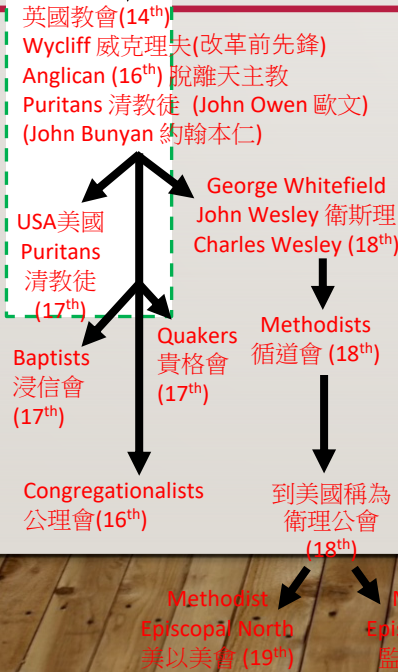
英國教會(14$^{th}$)
Wycliff 威克理夫(改革前先鋒)
Anglican (16$^{th}$) 脫離天主教
Puritans 清教徒 (John Owen 歐文)
(John Bunyan 約翰本仁)

USA美國
Puritans
清教徒
(17$^{th}$)

George Whitefield
John Wesley 衛斯理
Charles Wesley (18$^{th}$)

Baptists
浸信會
(17$^{th}$)

Quakers
貴格會
(17$^{th}$)

Methodists
循道會 (18$^{th}$)

Congregationalists
公理會(16$^{th}$)

到美國稱為
衛理公會
(18$^{th}$)

Methodist
Episcopal North
美以美會 (19$^{th}$)

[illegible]
Epi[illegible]
監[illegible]